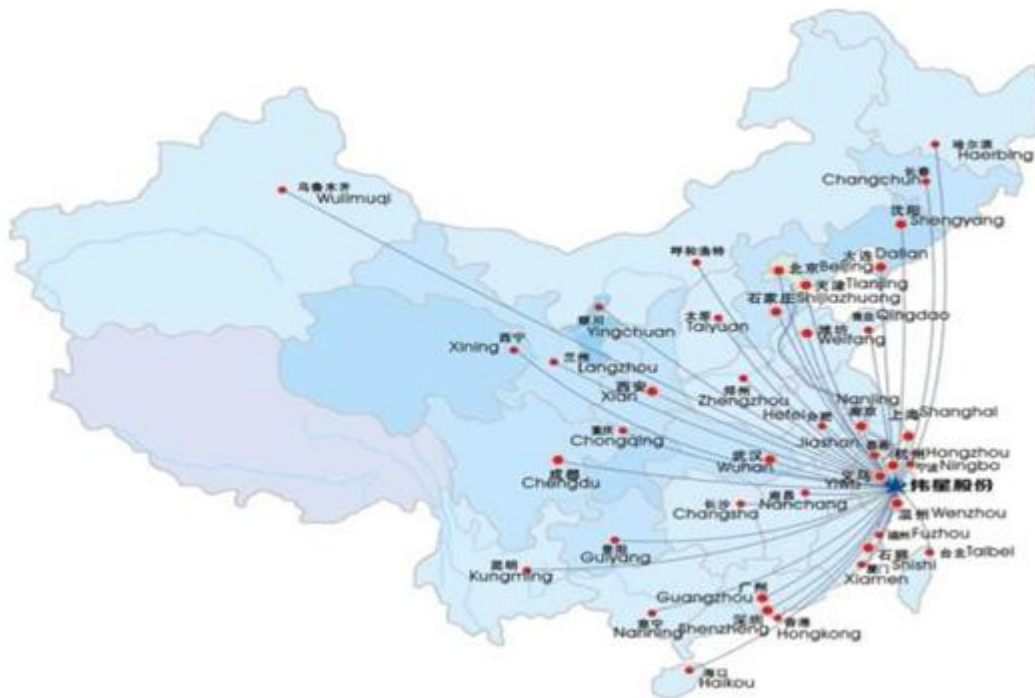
哈尔滨 Haerbing
长春 Changchun
乌鲁木齐 Wulimuqi
沈阳 Shengyang
呼和浩特
大连 Dalian
北京 Beijing
天津 Tianjing
石家庄 Shijiazhuang
青岛 Qingdao
太原 Taiyuan
银川 Yingchuan
潍坊 Weifang
西宁 Xining
兰州 Langzhou
西安 Xian
郑州 Zhengzhou
Nanjing
南京
Hefei 合肥
上海 Shanghai
Jiashan 嘉善
杭州 Hongzhou
宁波 Ningbo
重庆 Chongqing
成都 Chengdu
武汉 Wuhan
义乌 Yiwu
伟星股份
南昌 Nanchang
长沙 Changsha
温州 Wenzhou
福州 Fuzhou
台北 Taibei
石狮 Shishi
厦门 Xiamen
贵阳 Guiyang
昆明 Kungming
广州 Guangzhou
深圳 Shenzhong
香港 Hongkong
南宁 Nanning
海口 Haikou